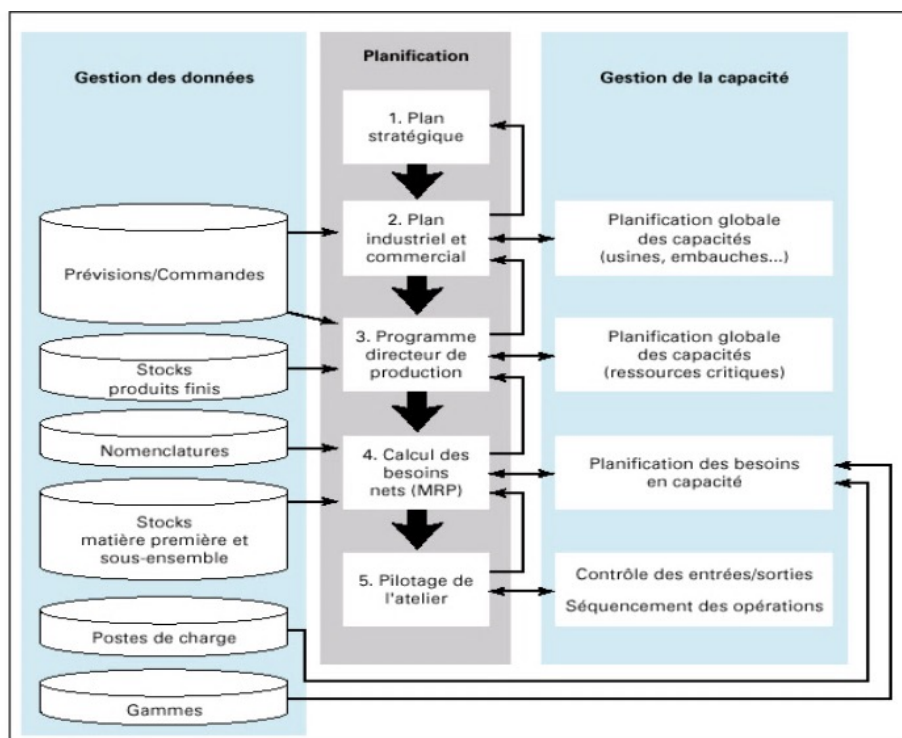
Gestion des données

Prévisions/Commandes

Stocks produits finis

Nomenclatures

Stocks matière première et sous-ensemble

Postes de charge

Gammes

Planification

1. Plan stratégique

2. Plan industriel et commercial

3. Programme directeur de production

4. Calcul des besoins nets (MRP)

5. Pilotage de l'atelier

Gestion de la capacité

Planification globale des capacités (usines, embauches...)

Planification globale des capacités (ressources critiques)

Planification des besoins en capacité

Contrôle des entrées/sorties

Séquencement des opérations